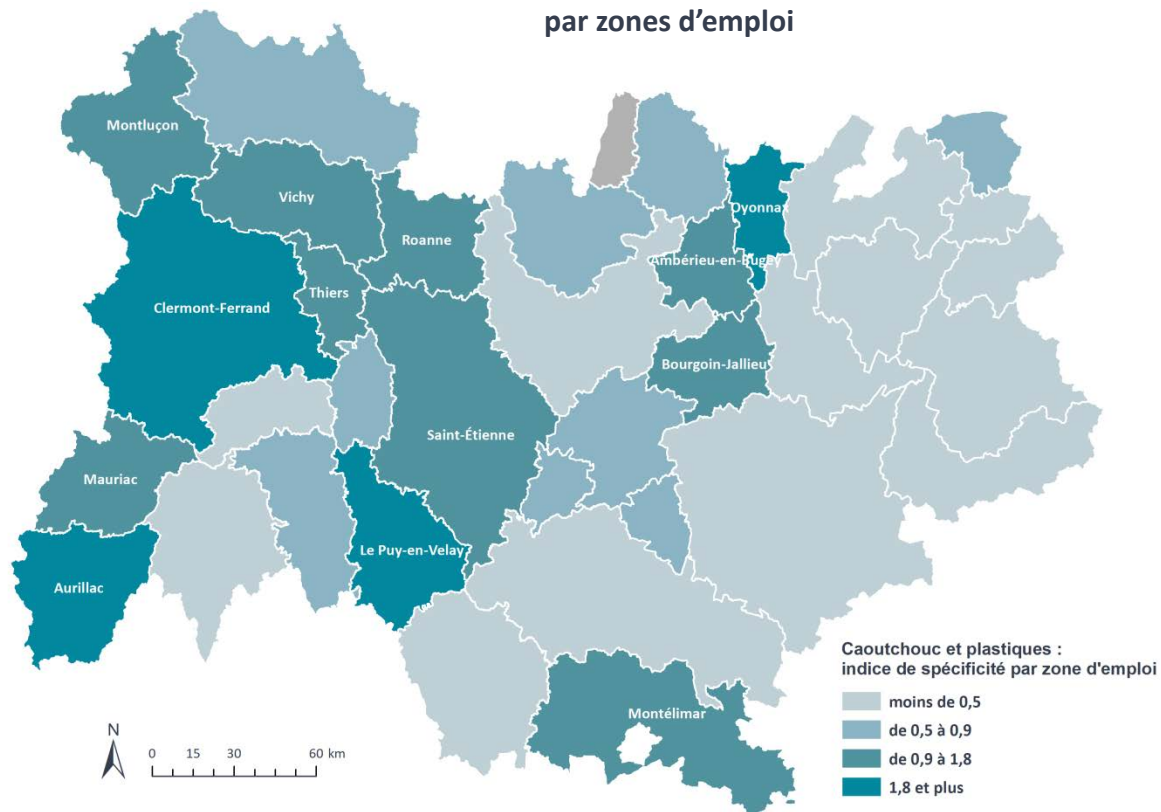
par zones d'emploi

Montluçon

Vichy

Roanne

Oyonnax

Ambérieu-en-Bugey

Thiers

Clermont-Ferrand

Bourgoin-Jallieu

Saint-Étienne

Mauriac

Le Puy-en-Velay

Aurillac

Montélimar

N

0 15 30 60 km

Caoutchouc et plastiques : indice de spécificité par zone d'emploi

moins de 0,5

de 0,5 à 0,9

de 0,9 à 1,8

1,8 et plus